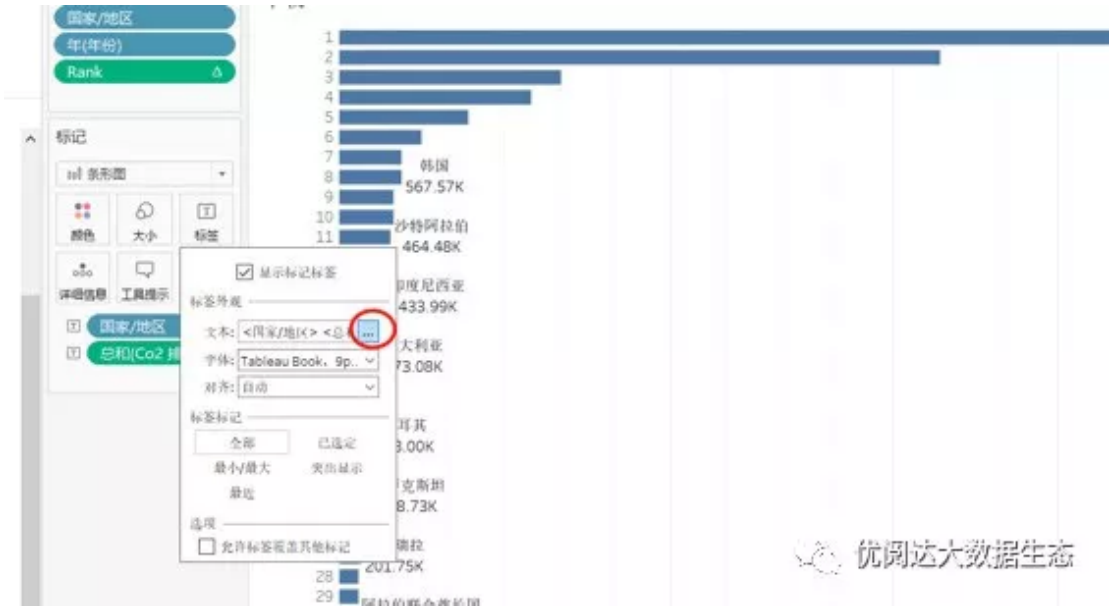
国家/地区
年(年份)
Rank

标记
条形图
颜色
大小
标签
详细信息
工具提示
国家/地区
总和(Co2 排

显示标记标签
标签外观
文本: <国家/地区> <总
...
字体: Tableau Book, 9p..
对齐: 自动
标签标记
全部
已选定
最小/最大
突出显示
最近
选项
允许标签覆盖其他标记

1
2
3
4
5
6
7
8
9
10
11
28
29

韩国
567.57K
沙特阿拉伯
464.48K
印度尼西亚
433.99K
大利亚
73.08K
耳其
3.00K
克斯坦
8.73K
瑞拉
201.75K
阿拉伯联合酋长国

优阅达大数据生态